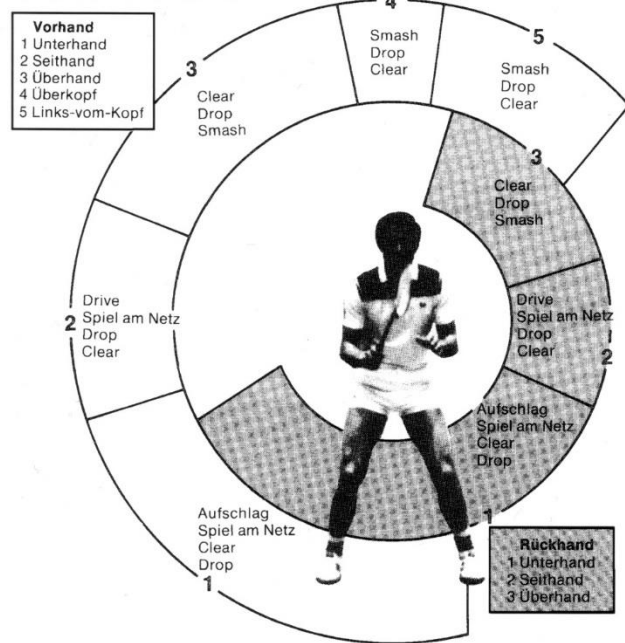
Vorhand
1 Unterhand
2 Seithand
3 Überhand
4 Überkopf
5 Links-vom-Kopf

4
Smash
Drop
Clear

5
Smash
Drop
Clear

3
Clear
Drop
Smash

3
Clear
Drop
Smash

2
Drive
Spiel am Netz
Drop
Clear

Drive
Spiel am Netz
Drop
Clear
2

Aufschlag
Spiel am Netz
Clear
Drop

1

Aufschlag
Spiel am Netz
Clear
Drop
1

Rückhand
1 Unterhand
2 Seithand
3 Überhand